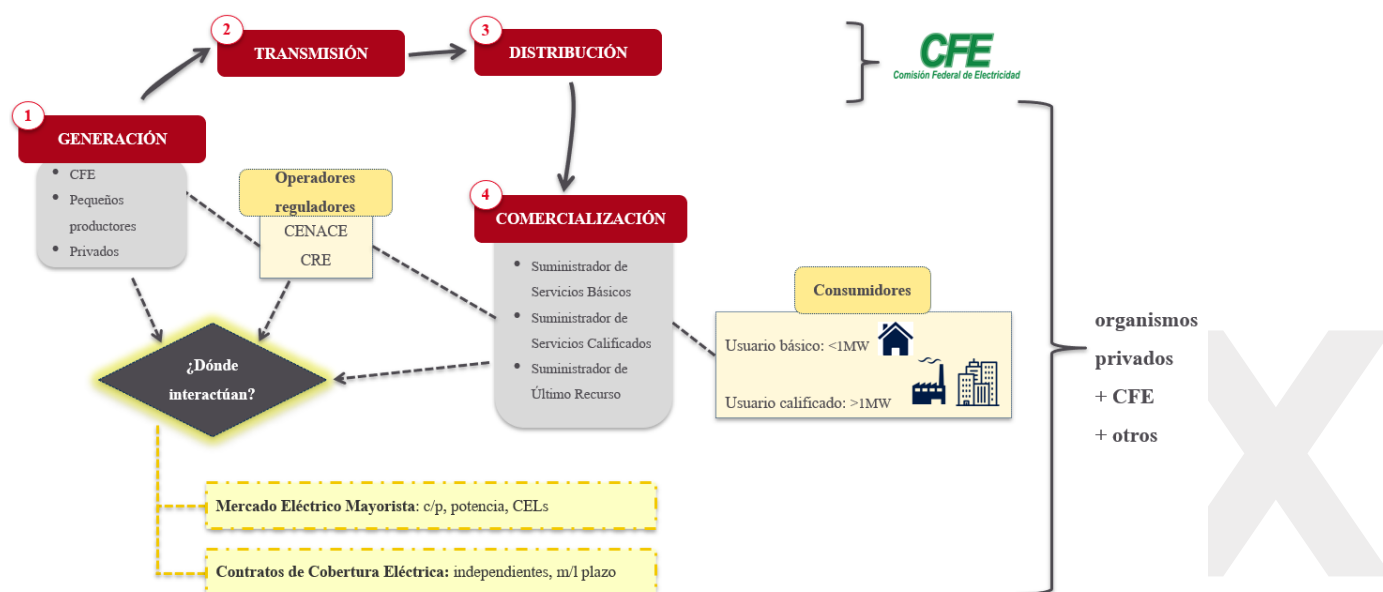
2 TRANSMISIÓN

3 DISTRIBUCIÓN

CFE
Comisión Federal de Electricidad

1 GENERACIÓN

- CFE
- Pequeños productores
- Privados

Operadores reguladores

CENACE
CRE

4 COMERCIALIZACIÓN

- Suministrador de Servicios Básicos
- Suministrador de Servicios Calificados
- Suministrador de Último Recurso

Consumidores

Usuario básico: <1MW

Usuario calificado: >1MW

organismos
privados
+ CFE
+ otros

¿Dónde interactúan?

Mercado Eléctrico Mayorista: c/p, potencia, CELs

Contratos de Cobertura Eléctrica: independientes, m/l plazo